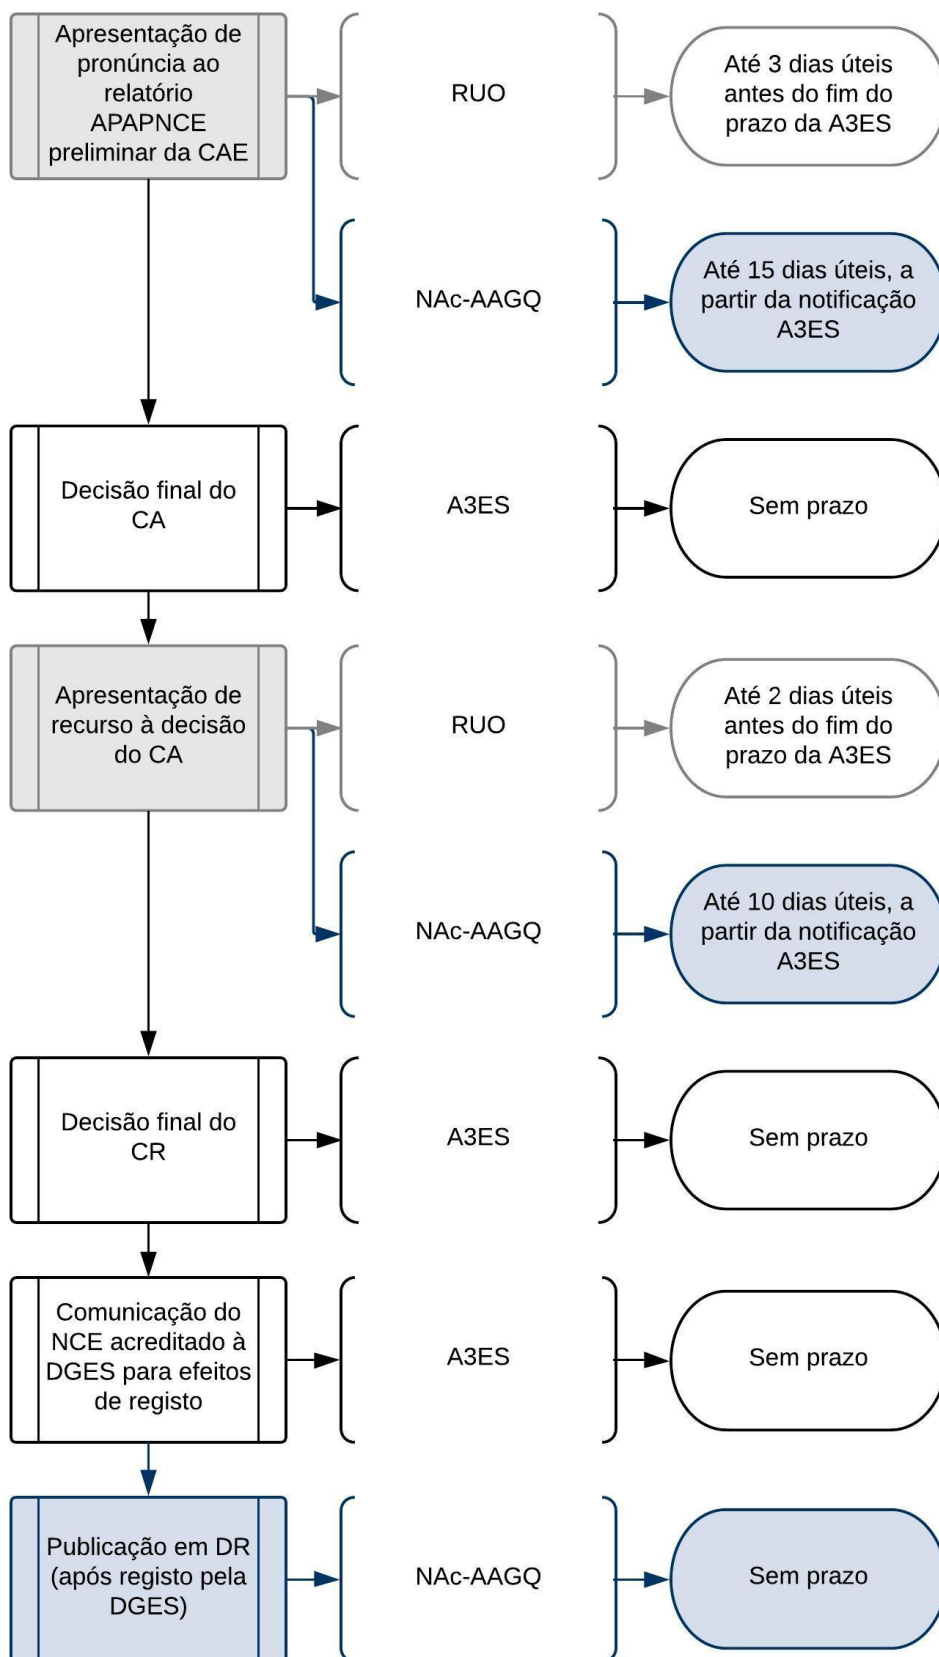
Apresentação de pronúncia ao relatório APAPNCE preliminar da CAE

RUO

Até 3 dias úteis antes do fim do prazo da A3ES

NAc-AAGQ

Até 15 dias úteis, a partir da notificação A3ES

Decisão final do CA

A3ES

Sem prazo

Apresentação de recurso à decisão do CA

RUO

Até 2 dias úteis antes do fim do prazo da A3ES

NAc-AAGQ

Até 10 dias úteis, a partir da notificação A3ES

Decisão final do CR

A3ES

Sem prazo

Comunicação do NCE acreditado à DGES para efeitos de registo

A3ES

Sem prazo

Publicação em DR (após registo pela DGES)

NAc-AAGQ

Sem prazo